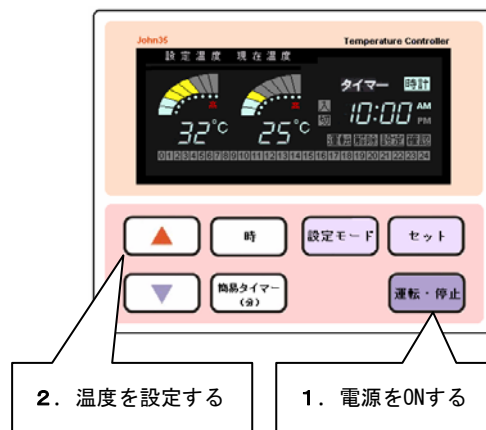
John3S

Temperature Controller

設定温度　現在温度

32°C　25°C

入
切

タイマー　時計

10:00 AM PM

運転　解除　設定　確認

0 1 2 3 4 5 6 7 8 9 10 11 12 13 14 15 16 17 18 19 20 21 22 23 24

時

設定モード

セット

簡易タイマー（分）

運転・停止

2．温度を設定する

1．電源をONする